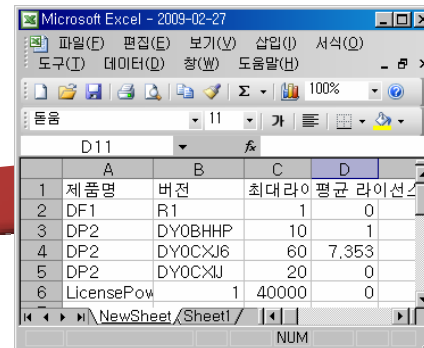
Microsoft Excel - 2009-02-27

파일(F) 편집(E) 보기(V) 삽입(I) 서식(O)
도구(T) 데이터(D) 창(W) 도움말(H)

100%

돋움 11 가

D11 fx

| | A | B | C | D |
|---|---|---|---|---|
| 1 | 제품명 | 버전 | 최대라이 | 평균 라이선스 |
| 2 | DF1 | R1 | 1 | 0 |
| 3 | DP2 | DY0BHHP | 10 | 1 |
| 4 | DP2 | DY0CXJ6 | 60 | 7,353 |
| 5 | DP2 | DY0CXIJ | 20 | 0 |
| 6 | LicensePow | 1 | 40000 | 0 |

NewSheet Sheet1

NUM